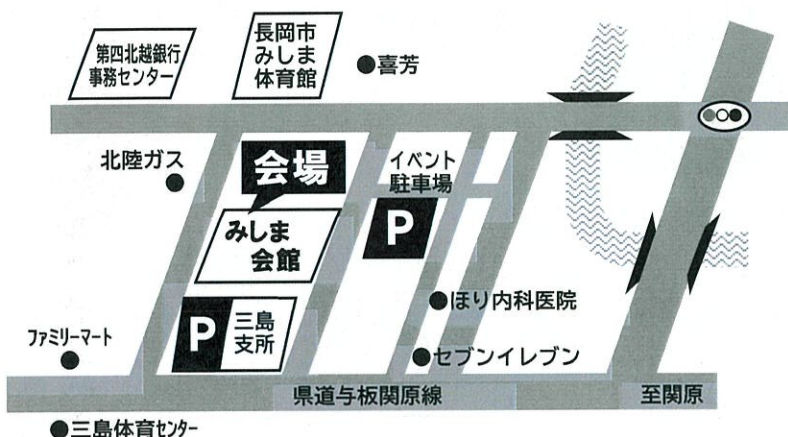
第四北越銀行
事務センター

長岡市
みしま
体育館

●喜芳

北陸ガス

会場

みしま
会館

イベント
駐車場

P

P
三島
支所

●ほり内科医院

ファミリーマート

●セブンイレブン

県道与板関原線

至関原

●三島体育センター